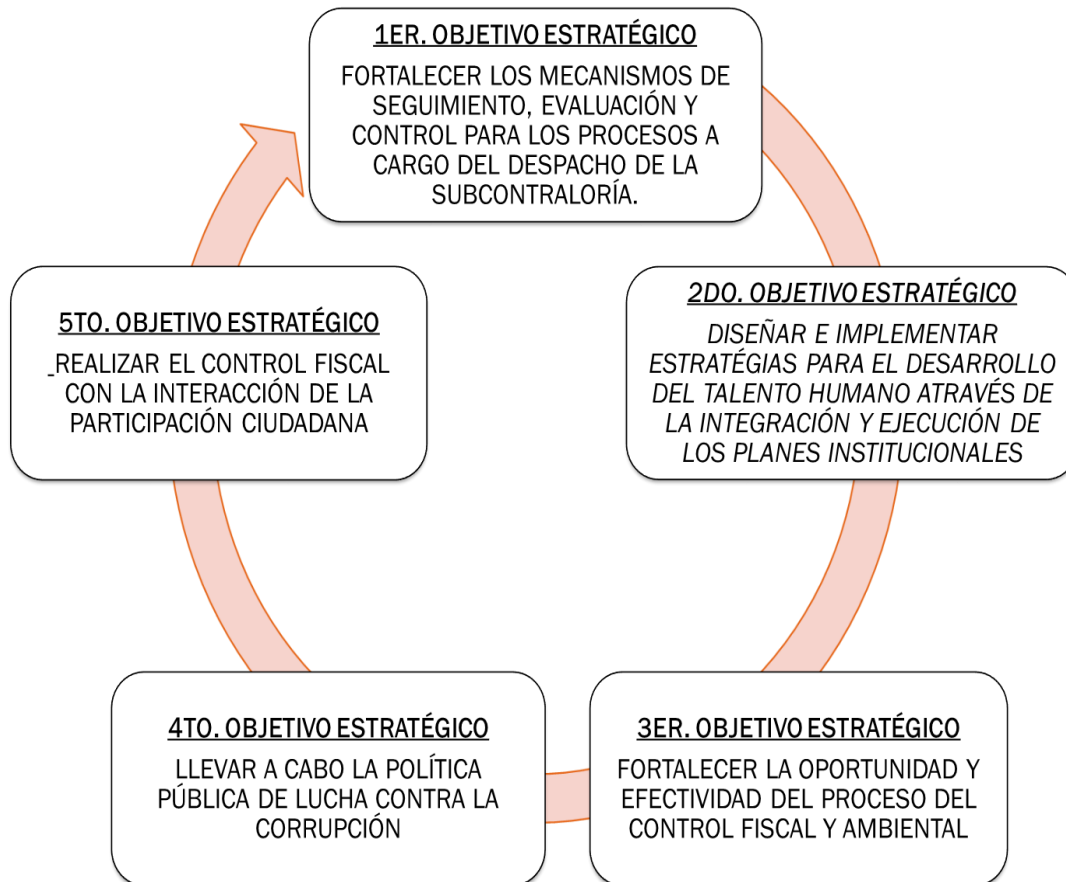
1ER. OBJETIVO ESTRATÉGICO

FORTALECER LOS MECANISMOS DE SEGUIMIENTO, EVALUACIÓN Y CONTROL PARA LOS PROCESOS A CARGO DEL DESPACHO DE LA SUBCONTRALORÍA.

2DO. OBJETIVO ESTRATÉGICO

DISEÑAR E IMPLEMENTAR ESTRATÉGIAS PARA EL DESARROLLO DEL TALENTO HUMANO ATRAVÉS DE LA INTEGRACIÓN Y EJECUCIÓN DE LOS PLANES INSTITUCIONALES

3ER. OBJETIVO ESTRATÉGICO

FORTALECER LA OPORTUNIDAD Y EFECTIVIDAD DEL PROCESO DEL CONTROL FISCAL Y AMBIENTAL

4TO. OBJETIVO ESTRATÉGICO

LLEVAR A CABO LA POLÍTICA PÚBLICA DE LUCHA CONTRA LA CORRUPCIÓN

5TO. OBJETIVO ESTRATÉGICO

REALIZAR EL CONTROL FISCAL CON LA INTERACCIÓN DE LA PARTICIPACIÓN CIUDADANA